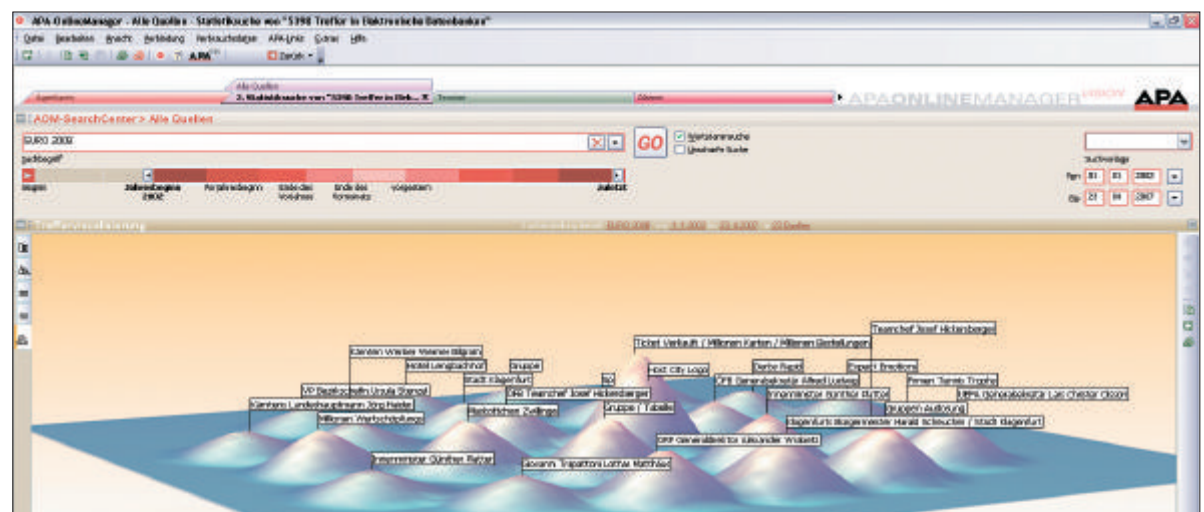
APA OnlineManager - Alle Quellen - Statistiksuche von "5398 Treffer in Elektronische Datenbanken"

Datei Bearbeiten Ansicht Verbindung Verlaufsnotizen APA-Links Extras Hilfe

APA Zurück

Agenturen Alle Quellen 2. Statistiksuche von "5398 Treffer in Elek... Termine Aktuell

APAONLINEMANAGER APA

AOM-SearchCenter > Alle Quellen

EURO 2008

GO

Suchbegriff

Wortstammsuche

Unscharfe Suche

Suchvorlage

Beginn Jahresbeginn 2002 Vorjahresbeginn Ende des Vorvorjahres Ende des Vormonats Vorgestern Zuletzt

Von 01 01 2002

Bis 21 06 2007

Trefferverdichtung

EURO 2008 01.1.2002 22.6.2007 22 Quellen

Teamchef Josef Hickersberger

Ticket Verkauft / Millionen Karten / Millionen Bestellungen

Kärnten Wiener Werner Billgram

Hotel Lengbachhof

Gruppe

Host City Logo

Derby Rapid

Expert Emotions

Stadt Klagenfurt

ÖFB Generalsekretär Alfred Ludwig

Ferner Turnier Trophy

VP Bezirkschefin Ursula Stenzel

ÖFB Teamchef Josef Hickersberger

Innenminister Günther Platter

UEFA Turnierdirektor Lars-Christer Olsson

Kärntens Landeshauptmann Jörg Haider

Eishockey Zwillinge

Gruppe / Tabelle

Gruppen Auslosung

Millionen Werbeeinnahmen

Klagenfurts Bürgermeister Harald Scheucher / Stadt Klagenfurt

ÖFB Generaldirektor Alexander Wrabetz

Innenminister Günther Platter

Giovanni Trapattoni Lothar Matthäus